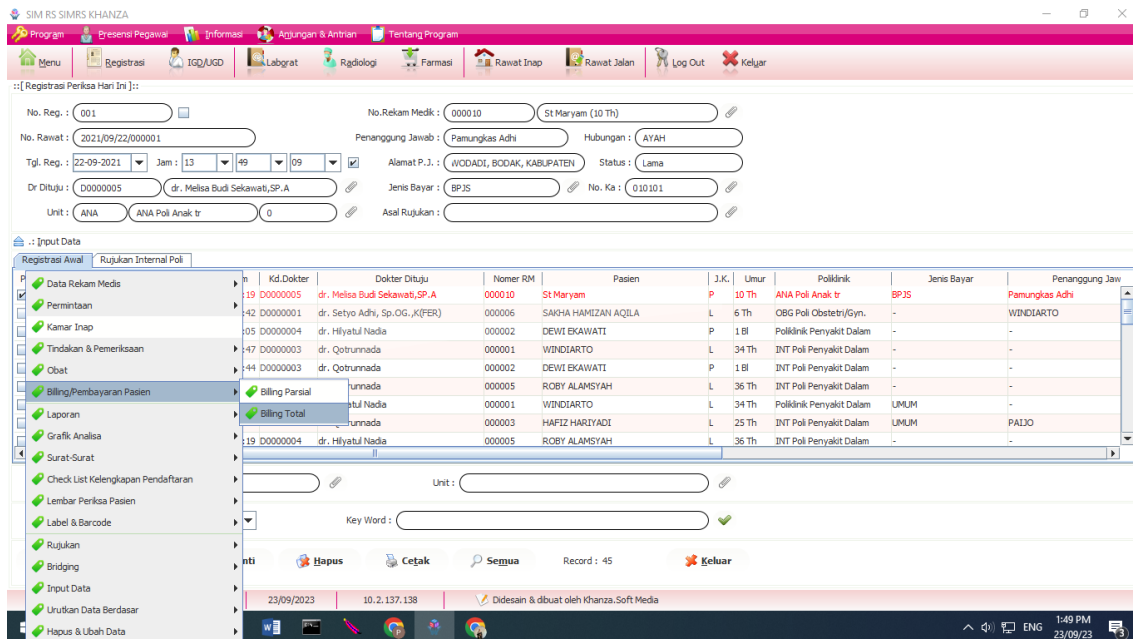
SIM RS SIMRS KHANZA

Program Presensi Pegawai Informasi Anjungan & Antrian Tentang Program

Menu Registrasi IGD/UGD Labprat Radiologi Farmasi Rawat Inap Rawat Jalan Log Out Keluar

::[ Registrasi Periksa Hari Ini ]::

No. Reg. : 001
No.Rekam Medik : 000010 St Maryam (10 Th)
No. Rawat : 2021/09/22/000001
Penanggung Jawab : Pamungkas Adhi
Hubungan : AYAH
Tgl. Reg. : 22-09-2021 Jam : 13 49 09
Alamat P.J. : WODADI, BODAK, KABUPATEN
Status : Lama
Dr Dituju : D0000005 dr. Melisa Budi Sekawati,SP.A
Jenis Bayar : BPJS
No. Ka : 010101
Unit : ANA ANA Poli Anak tr 0
Asal Rujukan :

.: Input Data

Registrasi Awal Rujukan Internal Poli

Data Rekam Medis
Permintaan
Kamar Inap
Tindakan & Pemeriksaan
Obat
Billing/Pembayaran Pasien
Laporan
Grafik Analisa
Surat-Surat
Check List Kelengkapan Pendaftaran
Lembar Periksa Pasien
Label & Barcode
Rujukan
Bridging
Input Data
Urutkan Data Berdasar
Hapus & Ubah Data

Billing Parsial
Billing Total

| m | Kd.Dokter | Dokter Dituju | Nomer RM | Pasien | J.K. | Umur | Poliklinik | Jenis Bayar | Penanggung Jaw |
|---|---|---|---|---|---|---|---|---|---|
| :19 | D0000005 | dr. Melisa Budi Sekawati,SP.A | 000010 | St Maryam | P | 10 Th | ANA Poli Anak tr | BPJS | Pamungkas Adhi |
| :42 | D0000001 | dr. Setyo Adhi, Sp.OG.,K(FER) | 000006 | SAKHA HAMIZAN AQILA | L | 6 Th | OBG Poli Obstetri/Gyn. | - | WINDIARTO |
| :05 | D0000004 | dr. Hilyatul Nadia | 000002 | DEWI EKAWATI | P | 1 Bl | Poliklinik Penyakit Dalam | - | - |
| :47 | D0000003 | dr. Qotrunnada | 000001 | WINDIARTO | L | 34 Th | INT Poli Penyakit Dalam | - | - |
| :44 | D0000003 | dr. Qotrunnada | 000002 | DEWI EKAWATI | P | 1 Bl | INT Poli Penyakit Dalam | - | - |
| | | runnada | 000005 | ROBY ALAMSYAH | L | 36 Th | INT Poli Penyakit Dalam | - | - |
| | | yatul Nadia | 000001 | WINDIARTO | L | 34 Th | Poliklinik Penyakit Dalam | UMUM | - |
| | | trunnada | 000003 | HAFIZ HARIYADI | L | 25 Th | INT Poli Penyakit Dalam | UMUM | PAIJO |
| :19 | D0000004 | dr. Hilyatul Nadia | 000005 | ROBY ALAMSYAH | L | 36 Th | INT Poli Penyakit Dalam | - | - |

Unit :
Key Word :

nti Hapus Cetak Semua Record : 45 Keluar

23/09/2023 10.2.137.138 Didesain & dibuat oleh Khanza.Soft Media

ENG 1:49 PM 23/09/23